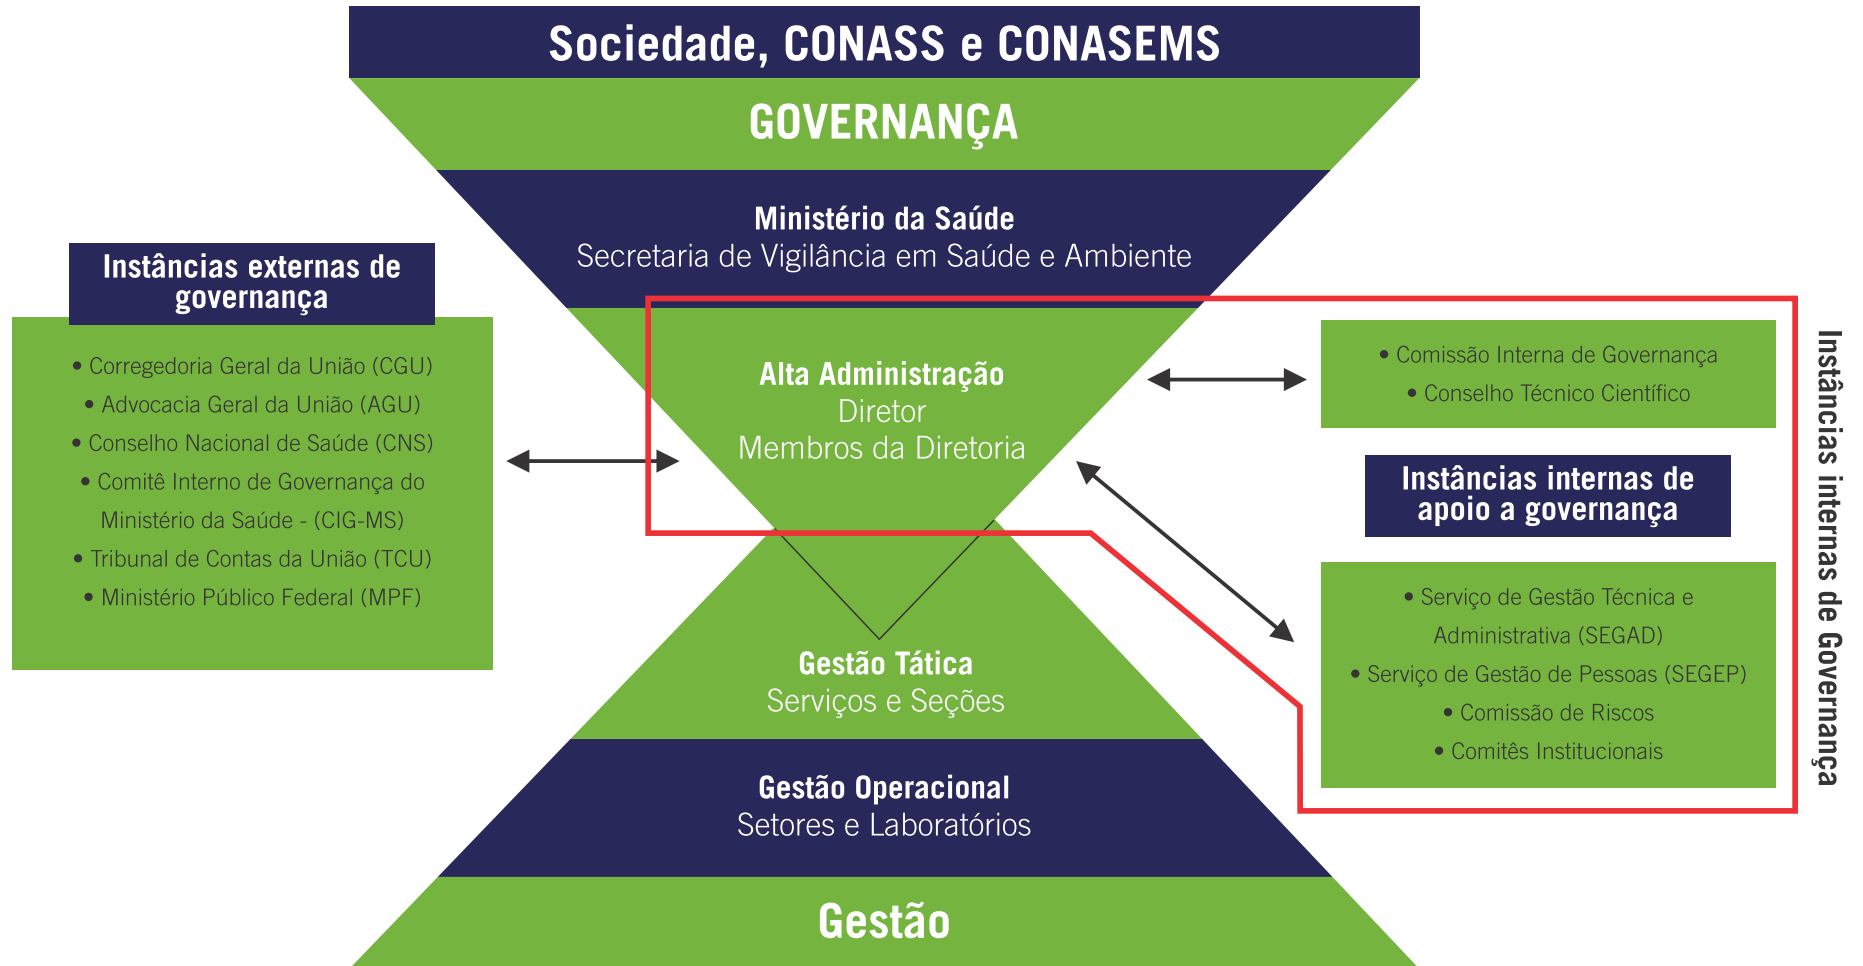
Sociedade, CONASS e CONASEMS

GOVERNANÇA

Ministério da Saúde
Secretaria de Vigilância em Saúde e Ambiente

Instâncias externas de governança

• Corregedoria Geral da União (CGU)
• Advocacia Geral da União (AGU)
• Conselho Nacional de Saúde (CNS)
• Comitê Interno de Governança do Ministério da Saúde - (CIG-MS)
• Tribunal de Contas da União (TCU)
• Ministério Público Federal (MPF)

Alta Administração
Diretor
Membros da Diretoria

• Comissão Interna de Governança
• Conselho Técnico Científico

Instâncias internas de apoio a governança

• Serviço de Gestão Técnica e Administrativa (SEGAD)
• Serviço de Gestão de Pessoas (SEGEP)
• Comissão de Riscos
• Comitês Institucionais

Instâncias internas de Governança

Gestão Tática
Serviços e Seções

Gestão Operacional
Setores e Laboratórios

Gestão